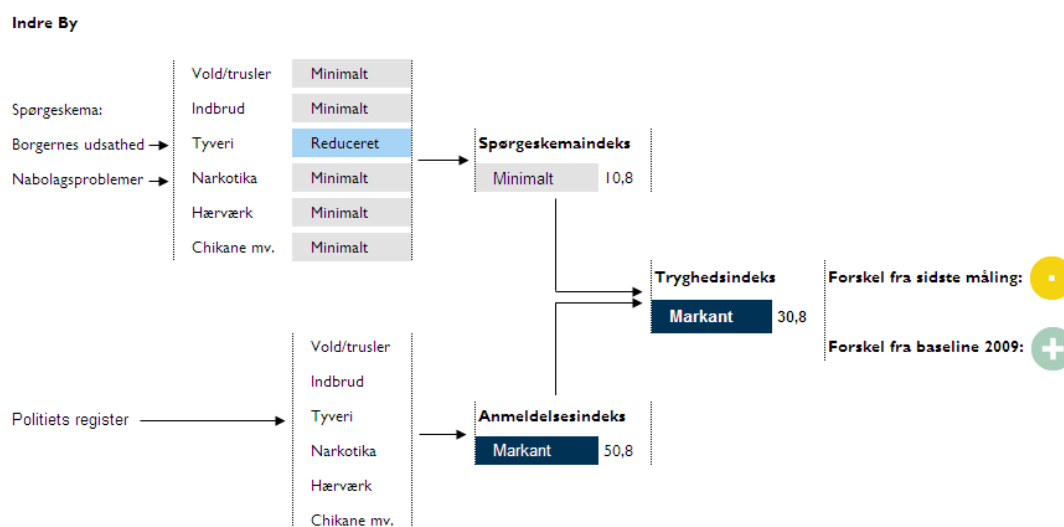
Indre By

Spørgeskema:

Borgernes udsathed

Nabolagsproblemer

Vold/trusler Minimalt

Indbrud Minimalt

Tyveri Reduceret

Narkotika Minimalt

Hærværk Minimalt

Chikane mv. Minimalt

Spørgeskemaindeks

Minimalt 10,8

Tryghedsindeks

Markant 30,8

Forskel fra sidste måling: -

Forskel fra baseline 2009: +

Politiets register

Vold/trusler

Indbrud

Tyveri

Narkotika

Hærværk

Chikane mv.

Anmeldelsesindeks

Markant 50,8